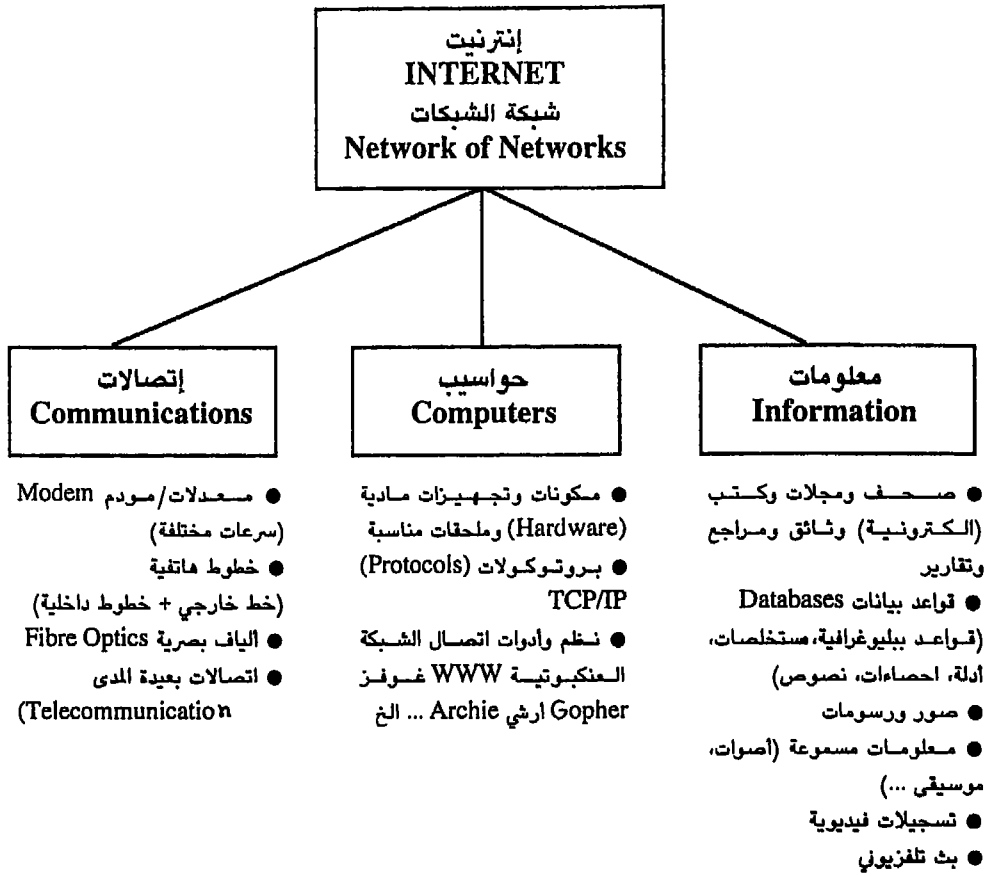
إنترنيت
INTERNET
شبكة الشبكات
Network of Networks

معلومات
Information

● صحف ومجلات وكتب (الكترونية) وثائق ومراجع وتقارير
● قواعد بيانات Databases (قواعد ببليوغرافية، مستخلصات، أدلة، احصاءات، نصوص)
● صور ورسومات
● معلومات مسموعة (أصوات، موسيقى ...)
● تسجيلات فيديوية
● بث تلفزيوني

حواسيب
Computers

● مكونات وتجهيزات مادية (Hardware) وملحقات مناسبة
● بروتوكولات (Protocols) TCP/IP
● نظم وأدوات اتصال الشبكة العنكبوتية WWW غوفر Gopher ارشي Archie ... الخ

إتصالات
Communications

● معدلات/مودم Modem (سرعات مختلفة)
● خطوط هاتفية (خط خارجي + خطوط داخلية)
● الياف بصرية Fibre Optics
● اتصالات بعيدة المدى (Telecommunication